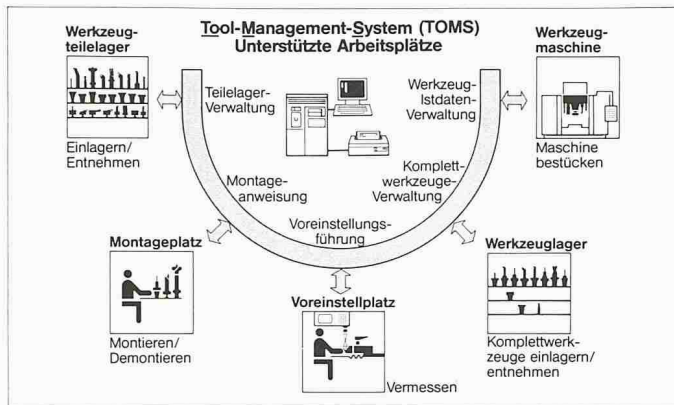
Tool-Management-System (TOMS)
Unterstützte Arbeitsplätze

Werkzeugteilelager

Einlagern/
Entnehmen

Werkzeugmaschine

Maschine bestücken

Teilelager-Verwaltung

Werkzeug-Istdaten-Verwaltung

Montageanweisung

Komplettwerkzeuge-Verwaltung

Voreinstellungsführung

Montageplatz

Montieren/
Demontieren

Werkzeuglager

Komplettwerkzeuge einlagern/
entnehmen

Voreinstellplatz

Vermessen